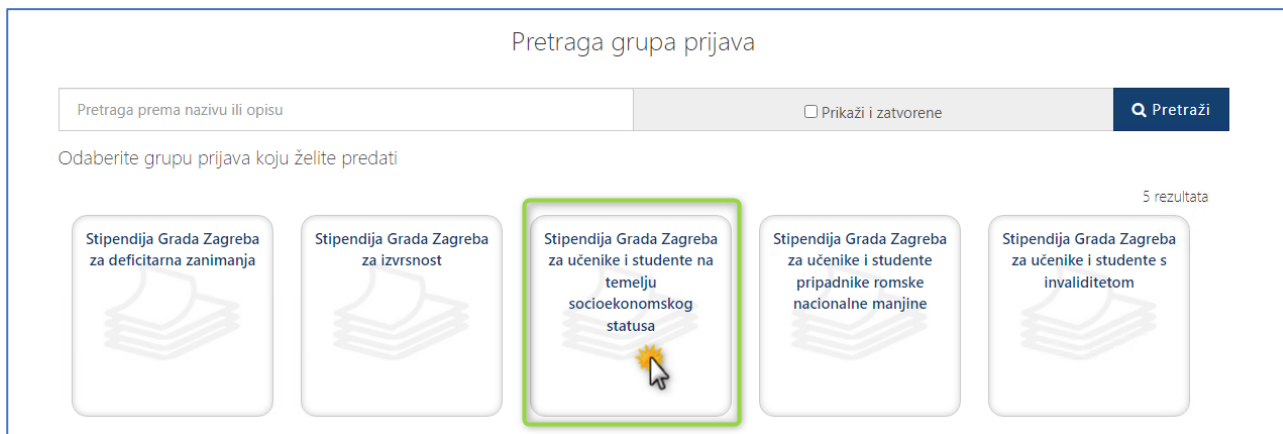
Pretraga grupa prijava

Pretraga prema nazivu ili opisu

Prikaži i zatvorene

Pretraži

Odaberite grupu prijava koju želite predati

5 rezultata

Stipendija Grada Zagreba za deficitarna zanimanja

Stipendija Grada Zagreba za izvrsnost

Stipendija Grada Zagreba za učenike i studente na temelju socioekonomskog statusa

Stipendija Grada Zagreba za učenike i studente pripadnike romske nacionalne manjine

Stipendija Grada Zagreba za učenike i studente s invaliditetom